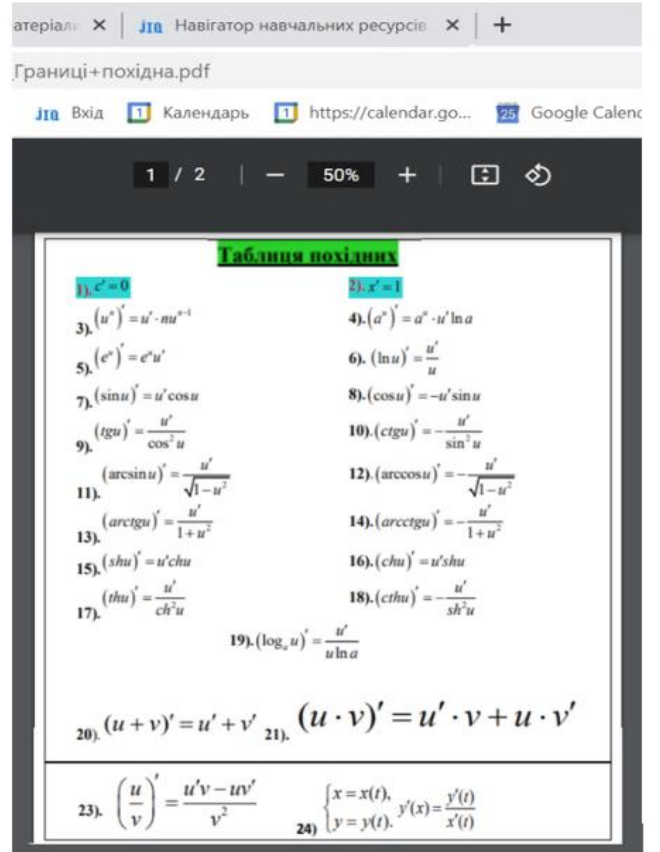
атеріалі ✕ | JTQ Навігатор навчальних ресурсів ✕ | +

Границі+похідна.pdf

JTQ Вхід 1 Календарь 1 https://calendar.go... 25 Google Calenc

1 / 2 | — 50% + |

Таблиця похідних

1). $c' = 0$

2). $x' = 1$

3). $(u^n)' = u' \cdot nu^{n-1}$

4). $(a^u)' = a^u \cdot u' \ln a$

5). $(e^u)' = e^u u'$

6). $(\ln u)' = \frac{u'}{u}$

7). $(\sin u)' = u' \cos u$

8). $(\cos u)' = -u' \sin u$

9). $(tgu)' = \frac{u'}{\cos^2 u}$

10). $(ctgu)' = -\frac{u'}{\sin^2 u}$

11). $(\arcsin u)' = \frac{u'}{\sqrt{1-u^2}}$

12). $(\arccos u)' = -\frac{u'}{\sqrt{1-u^2}}$

13). $(arctgu)' = \frac{u'}{1+u^2}$

14). $(arcctgu)' = -\frac{u'}{1+u^2}$

15). $(shu)' = u'chu$

16). $(chu)' = u'shu$

17). $(thu)' = \frac{u'}{ch^2 u}$

18). $(cthu)' = -\frac{u'}{sh^2 u}$

19). $(\log_a u)' = \frac{u'}{u \ln a}$

20). $(u+v)' = u' + v'$ 21). $(u \cdot v)' = u' \cdot v + u \cdot v'$

23). $\left(\frac{u}{v}\right)' = \frac{u'v - uv'}{v^2}$

24) $\begin{cases} x = x(t), \\ y = y(t). \end{cases} y'(x) = \frac{y'(t)}{x'(t)}$